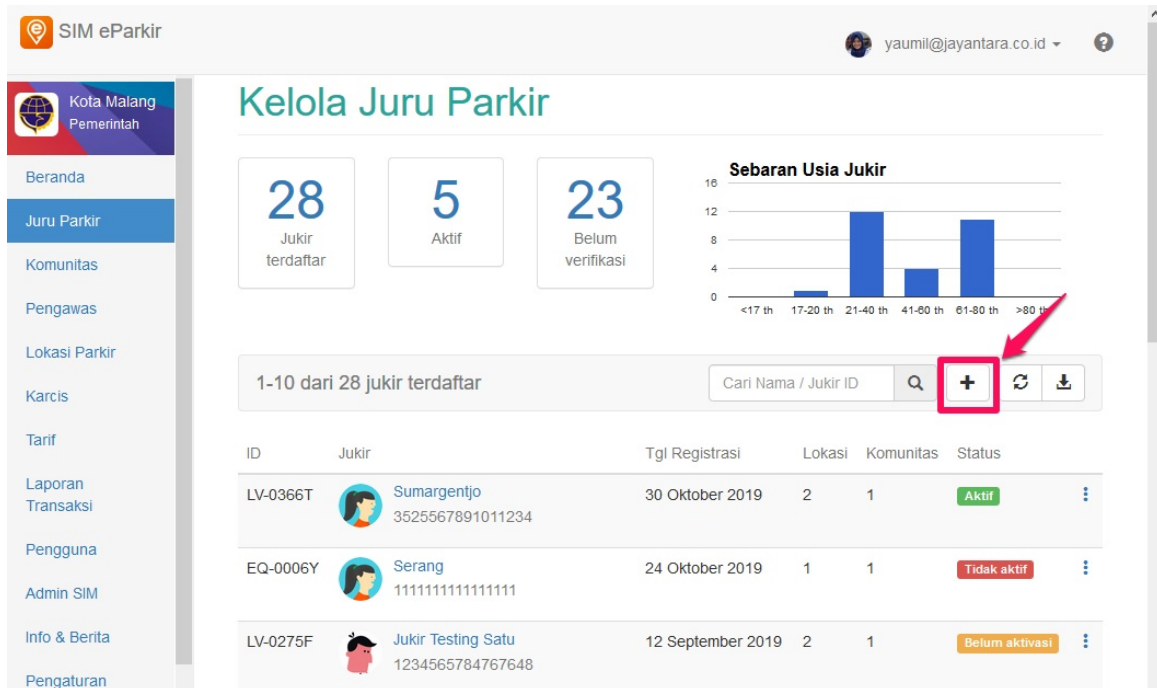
SIM eParkir

yaumil@jayantara.co.id

Kota Malang
Pemerintah

Beranda
Juru Parkir
Komunitas
Pengawas
Lokasi Parkir
Karcis
Tarif
Laporan Transaksi
Pengguna
Admin SIM
Info & Berita
Pengaturan

Kelola Juru Parkir

28
Jukir terdaftar

5
Aktif

23
Belum verifikasi

Sebaran Usia Jukir
16
12
8
4
0
<17 th 17-20 th 21-40 th 41-60 th 61-80 th >80 th

1-10 dari 28 jukir terdaftar

Cari Nama / Jukir ID

+

| ID | Jukir | Tgl Registrasi | Lokasi | Komunitas | Status |
|---|---|---|---|---|---|
| LV-0366T | Sumargentjo 3525567891011234 | 30 Oktober 2019 | 2 | 1 | Aktif |
| EQ-0006Y | Serang 1111111111111111 | 24 Oktober 2019 | 1 | 1 | Tidak aktif |
| LV-0275F | Jukir Testing Satu 1234565784767648 | 12 September 2019 | 2 | 1 | Belum aktivasi |